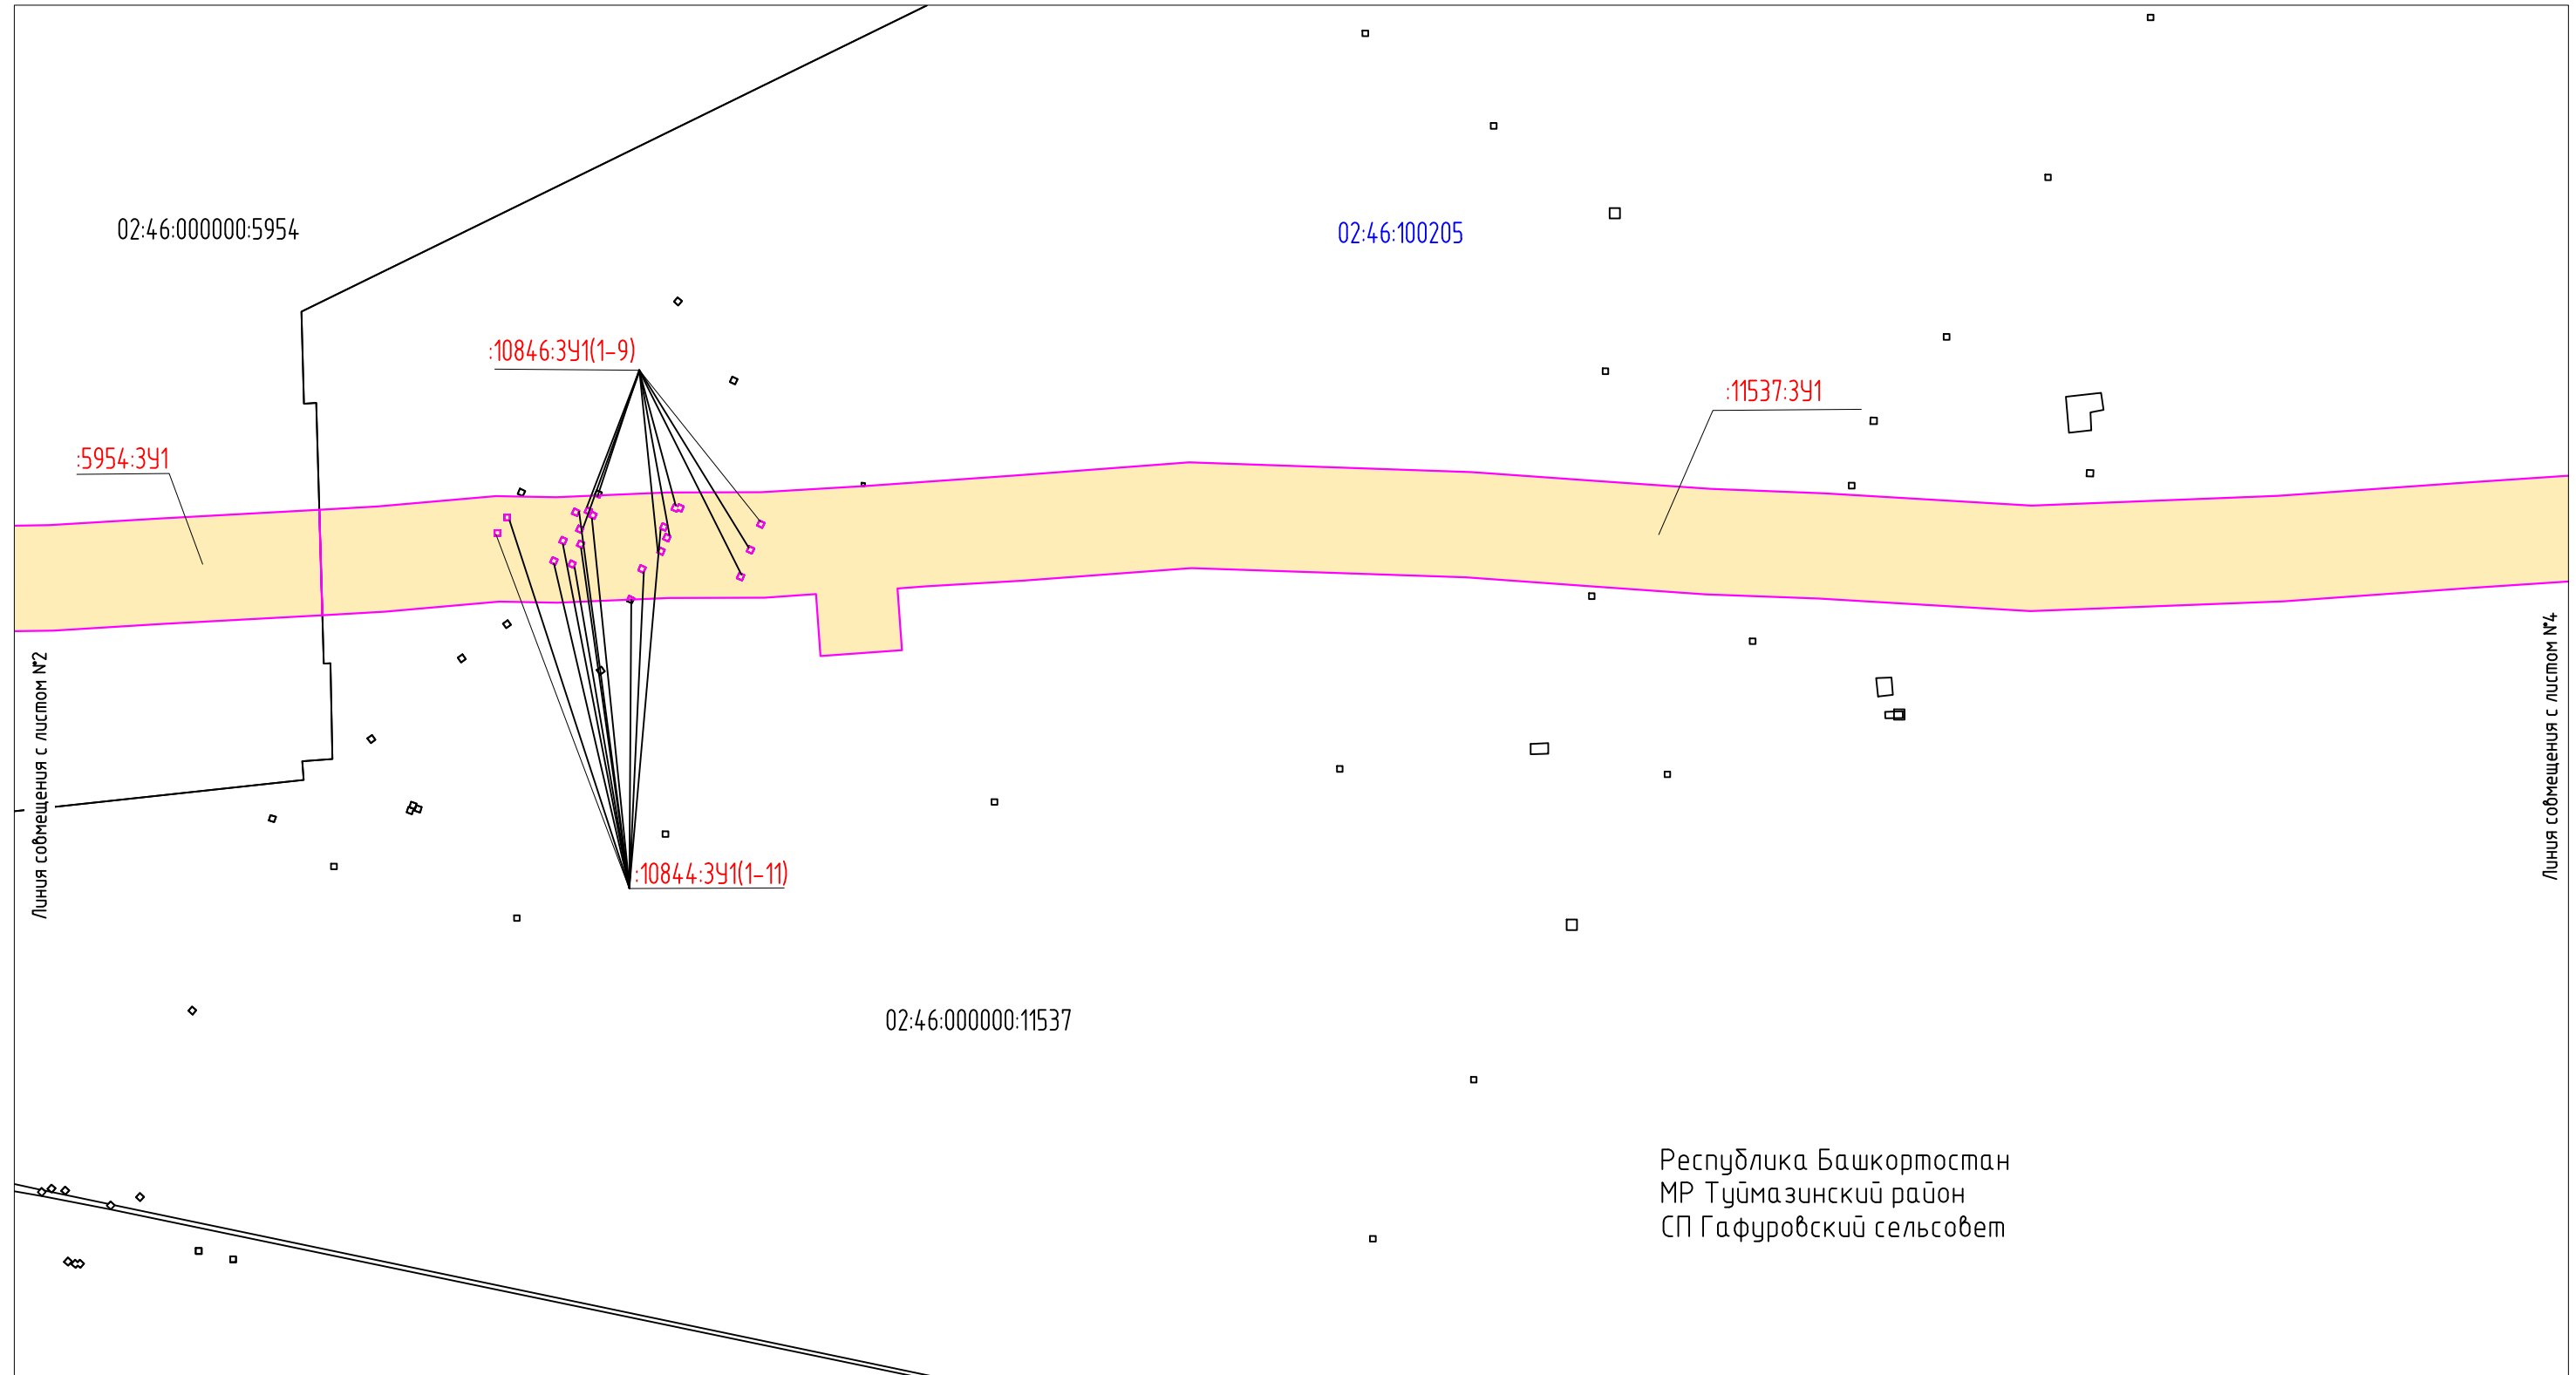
02:46:000000:5954

02:46:100205

:10846:ЗУ1(1-9)

:11537:ЗУ1

:5954:ЗУ1

Линия совмещения с листом №2

Линия совмещения с листом №4

:10844:ЗУ1(1-11)

02:46:000000:11537

Республика Башкортостан
МР Туймазинский район
СП Гафуровский сельсовет